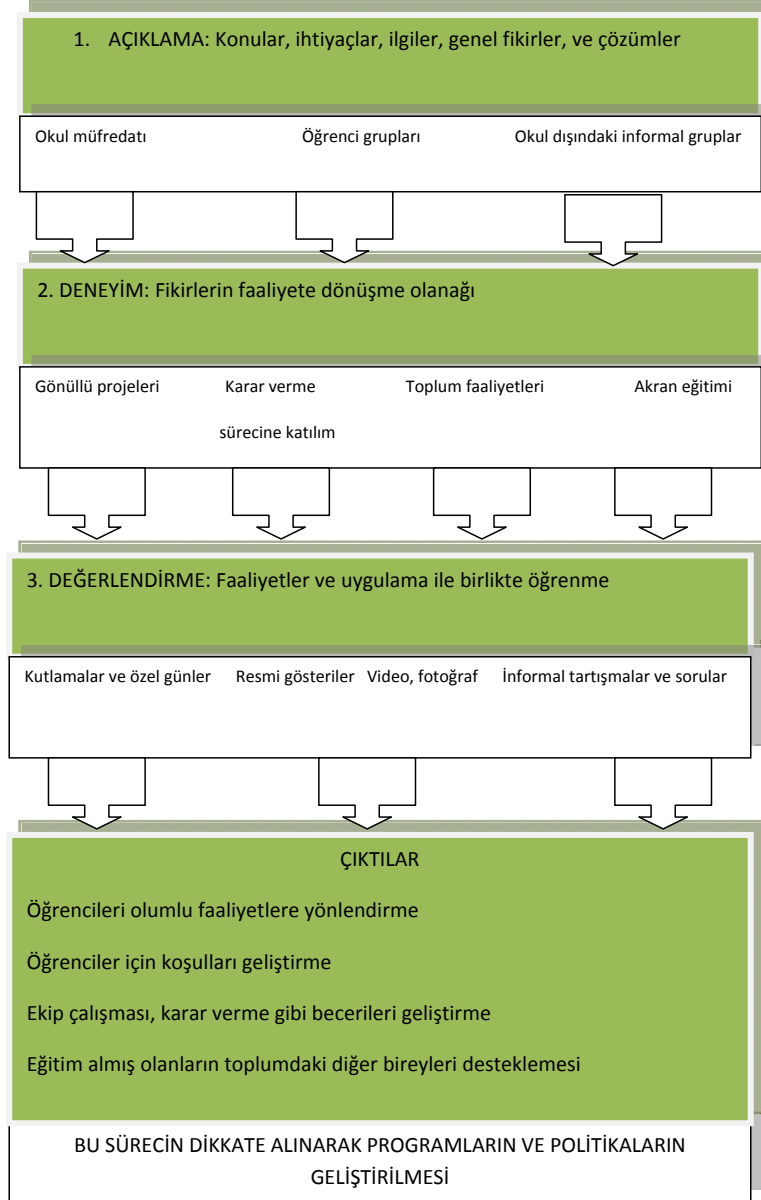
1. AÇIKLAMA: Konular, ihtiyaçlar, ilgiler, genel fikirler, ve çözümler

Okul müfredatı

Öğrenci grupları

Okul dışındaki informal gruplar

2. DENEYİM: Fikirlerin faaliyete dönüşme olanağı

Gönüllü projeleri

Karar verme sürecine katılım

Toplum faaliyetleri

Akran eğitimi

3. DEĞERLENDİRME: Faaliyetler ve uygulama ile birlikte öğrenme

Kutlamalar ve özel günler

Resmi gösteriler

Video, fotoğraf

İnformal tartışmalar ve sorular

ÇIKTILAR

Öğrencileri olumlu faaliyetlere yönlendirme

Öğrenciler için koşulları geliştirme

Ekip çalışması, karar verme gibi becerileri geliştirme

Eğitim almış olanların toplumdaki diğer bireyleri desteklemesi

BU SÜRECİN DİKKATE ALINARAK PROGRAMLARIN VE POLİTİKALARIN GELİŞTİRİLMESİ